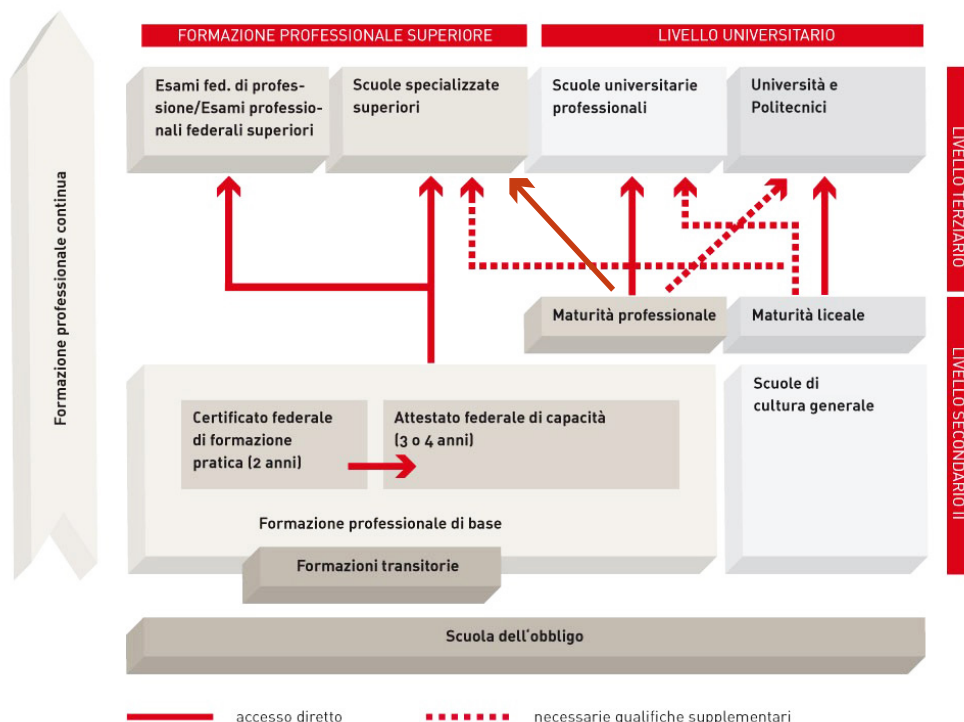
Formazione professionale continua

FORMAZIONE PROFESSIONALE SUPERIORE

LIVELLO UNIVERSITARIO

Esami fed. di professione/Esami professionali federali superiori

Scuole specializzate superiori

Scuole universitarie professionali

Università e Politecnici

LIVELLO TERZIARIO

Maturità professionale

Maturità liceale

Certificato federale di formazione pratica (2 anni)

Attestato federale di capacità (3 o 4 anni)

Formazione professionale di base

Scuole di cultura generale

LIVELLO SECONDARIO II

Formazioni transitorie

Scuola dell'obbligo

accesso diretto

necessarie qualifiche supplementari